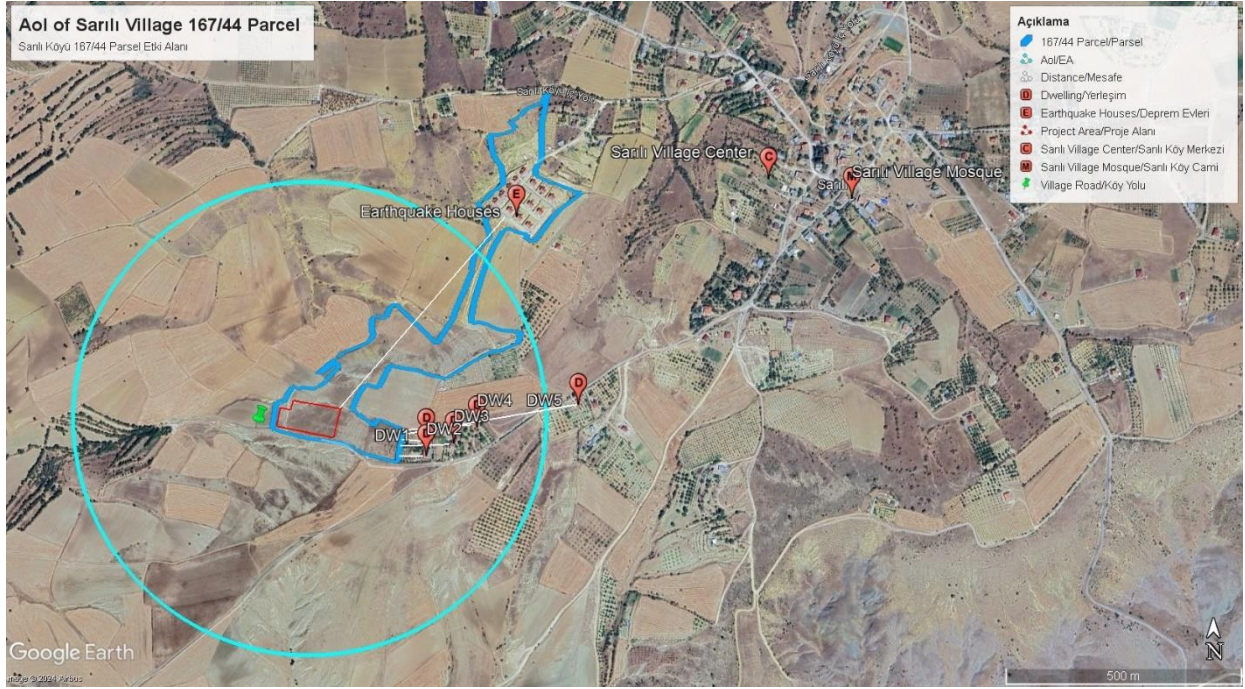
AoI of Sarılı Village 167/44 Parcel
Sarılı Köyü 167/44 Parsel Etki Alanı

Açıklama
167/44 Parcel/Parsel
AoI/EA
Distance/Mesafe
Dwelling/Yerleşim
Earthquake Houses/Deprem Evleri
Project Area/Proje Alanı
Sarılı Village Center/Sarılı Köy Merkezi
Sarılı Village Mosque/Sarılı Köy Cami
Village Road/Köy Yolu

Sarılı Köyü Yolu
Sarılı Village Center
Sarılı Village Mosque
Sarılı
Earthquake Houses
DW1
DW2
DW3
DW4
DW5

Google Earth
Image © 2024 Airbus
500 m
N